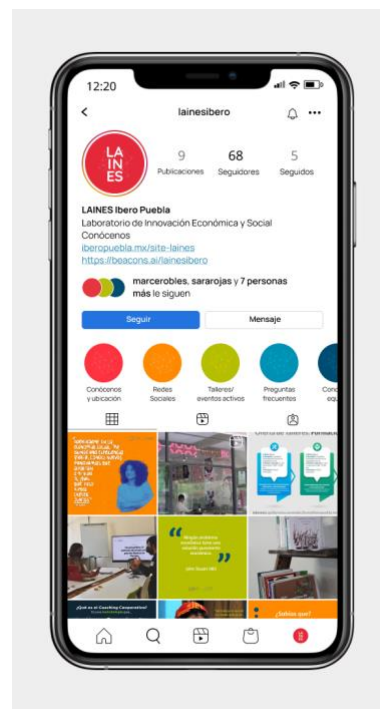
12:20

lainesibero

LA
IN
ES

9
Publicaciones

68
Seguidores

5
Seguidos

LAINES Ibero Puebla
Laboratorio de Innovación Económica y Social
Conócenos
iberopuebla.mx/site-laines
https://beacons.ai/lainesibero

marcerobles, sararojas y 7 personas más le siguen

Seguir

Mensaje

Conócenos y ubicación

Redes Sociales

Talleres/ eventos activos

Preguntas frecuentes

Cono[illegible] equ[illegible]

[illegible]

Oferta de talleres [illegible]

"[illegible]"

¿Qué es el Coaching Corporativo?

¿Sabías que?